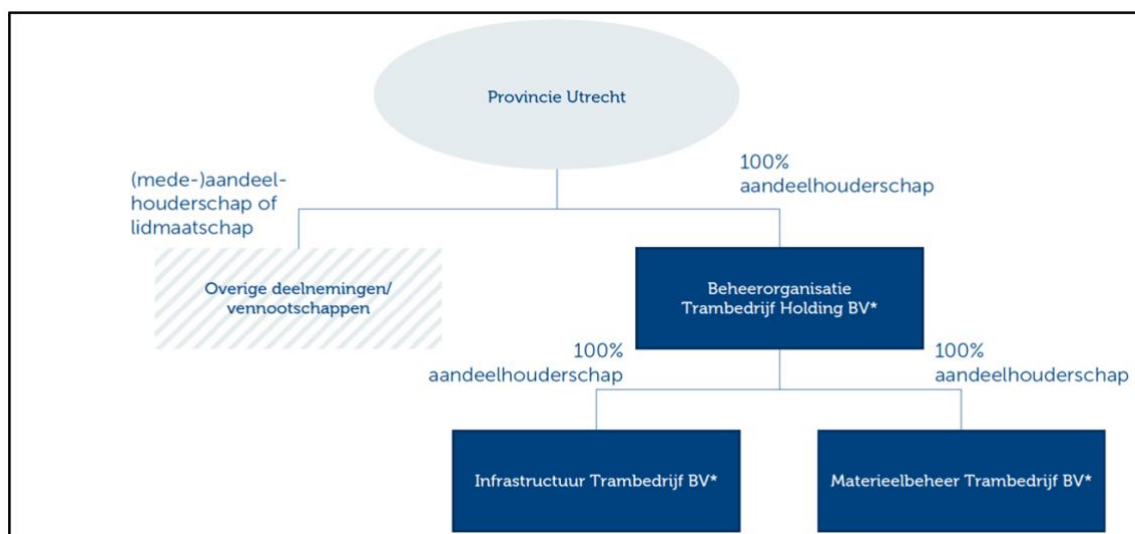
Provincie Utrecht

(mede-)aandeelhouderschap of lidmaatschap

100% aandeelhouderschap

Overige deelnemingen/ vennootschappen

Beheerorganisatie Trambedrijf Holding BV*

100% aandeelhouderschap

100% aandeelhouderschap

Infrastructuur Trambedrijf BV*

Materieelbeheer Trambedrijf BV*